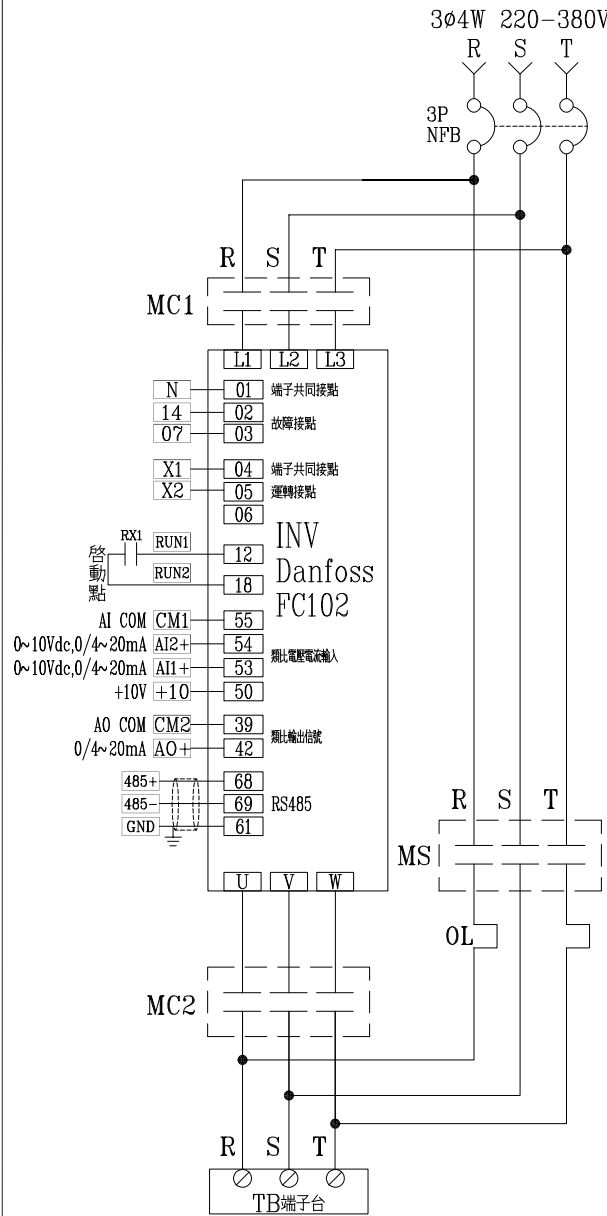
3ø4W 220−380V
R S T

3P
NFB

R S T

MC1

L1 L2 L3

N 01 端子共同接點
14 02 故障接點
07 03

X1 04 端子共同接點
X2 05 運轉接點
06

RX1 RUN1 12
啓動點 RUN2 18

INV
Danfoss
FC102

AI COM CM1 55
0~10Vdc,0/4~20mA AI2+ 54 類比電壓電流輸入
0~10Vdc,0/4~20mA AI1+ 53
+10V +10 50

AO COM CM2 39 類比輸出信號
0/4~20mA AO+ 42

485+ 68
485− 69 RS485
GND 61

U V W

R S T

MS

OL

MC2

R S T

TB端子台